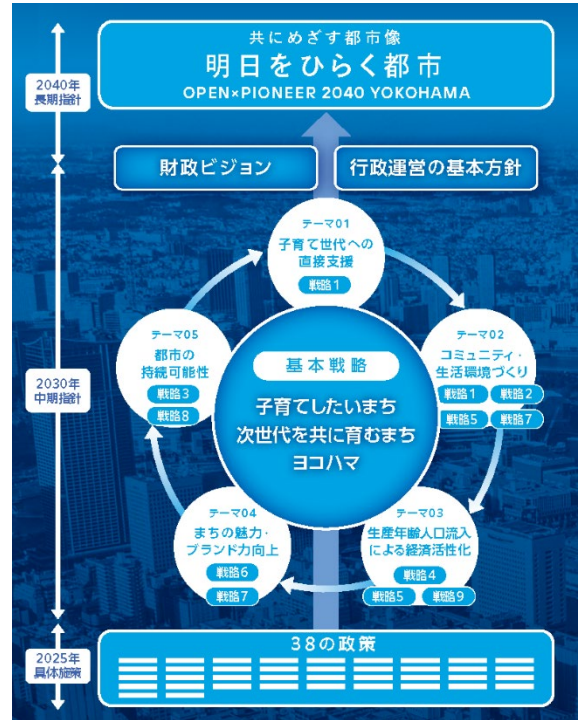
2040年
長期指針

共にめざす都市像
明日をひらく都市
OPEN×PIONEER 2040 YOKOHAMA

財政ビジョン

行政運営の基本方針

2030年
中期指針

テーマ01
子育て世代への直接支援
戦略 1

テーマ02
コミュニティ・生活環境づくり
戦略 1
戦略 2
戦略 5
戦略 7

テーマ03
生産年齢人口流入による経済活性化
戦略 4
戦略 5
戦略 9

テーマ04
まちの魅力・ブランド力向上
戦略 6
戦略 7

テーマ05
都市の持続可能性
戦略 3
戦略 8

基本戦略
子育てしたいまち
次世代を共に育むまち
ヨコハマ

2025年
具体施策

38の政策